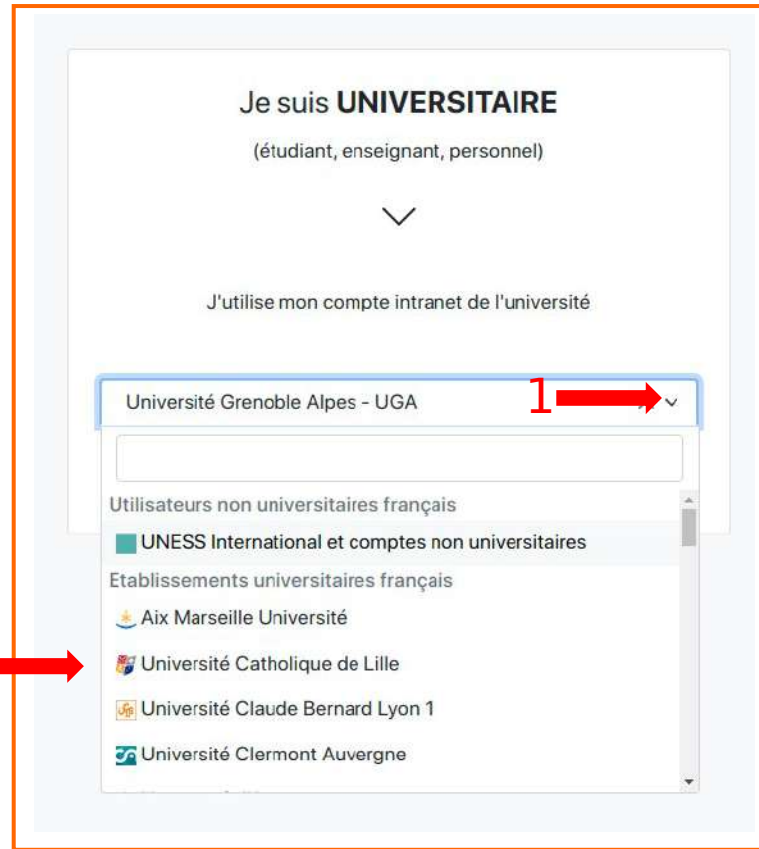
Je suis **UNIVERSITAIRE**

(étudiant, enseignant, personnel)

J'utilise mon compte intranet de l'université

Université Grenoble Alpes - UGA

1

Utilisateurs non universitaires français

UNESS International et comptes non universitaires

Etablissements universitaires français

Aix Marseille Université

Université Catholique de Lille

Université Claude Bernard Lyon 1

Université Clermont Auvergne